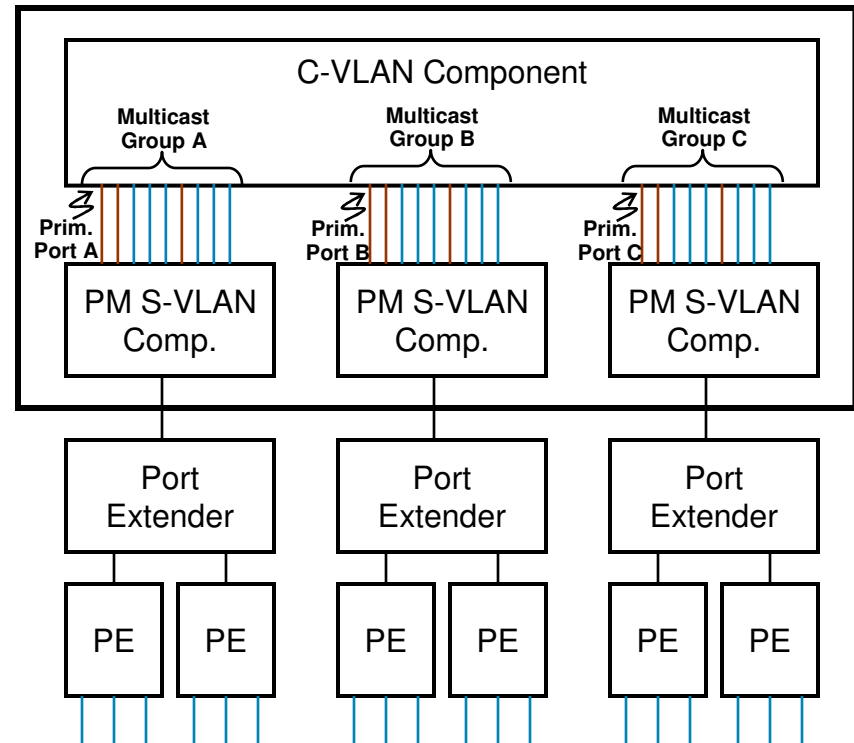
C-VLAN Component

Multicast Group A

Multicast Group B

Multicast Group C

Prim. Port A

Prim. Port B

Prim. Port C

PM S-VLAN Comp.

PM S-VLAN Comp.

PM S-VLAN Comp.

Port Extender

Port Extender

Port Extender

PE

PE

PE

PE

PE

PE